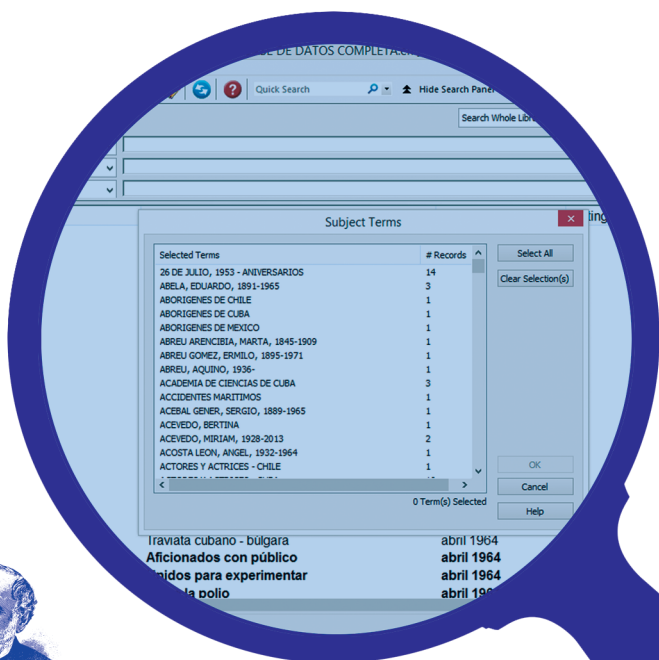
DE DE DATOS COMPLETA.

Quick Search

Hide Search Panel

Search Whole Libr

ting

Subject Terms

| Selected Terms | # Records |
|---|---|
| 26 DE JULIO, 1953 - ANIVERSARIOS | 14 |
| ABELA, EDUARDO, 1891-1965 | 3 |
| ABORIGENES DE CHILE | 1 |
| ABORIGENES DE CUBA | 1 |
| ABORIGENES DE MEXICO | 1 |
| ABREU ARENCIBIA, MARTA, 1845-1909 | 1 |
| ABREU GOMEZ, ERMILO, 1895-1971 | 1 |
| ABREU, AQUINO, 1936- | 1 |
| ACADEMIA DE CIENCIAS DE CUBA | 3 |
| ACCIDENTES MARITIMOS | 1 |
| ACEBAL GENER, SERGIO, 1889-1965 | 1 |
| ACEVEDO, BERTINA | 1 |
| ACEVEDO, MIRIAM, 1928-2013 | 2 |
| ACOSTA LEON, ANGEL, 1932-1964 | 1 |
| ACTORES Y ACTRICES - CHILE | 1 |

Select All

Clear Selection(s)

OK

Cancel

Help

0 Term(s) Selected

Traviata cubano - búlgara abril 1964
Aficionados con público abril 1964
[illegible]nidos para experimentar abril 1964
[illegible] la polio abril 19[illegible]